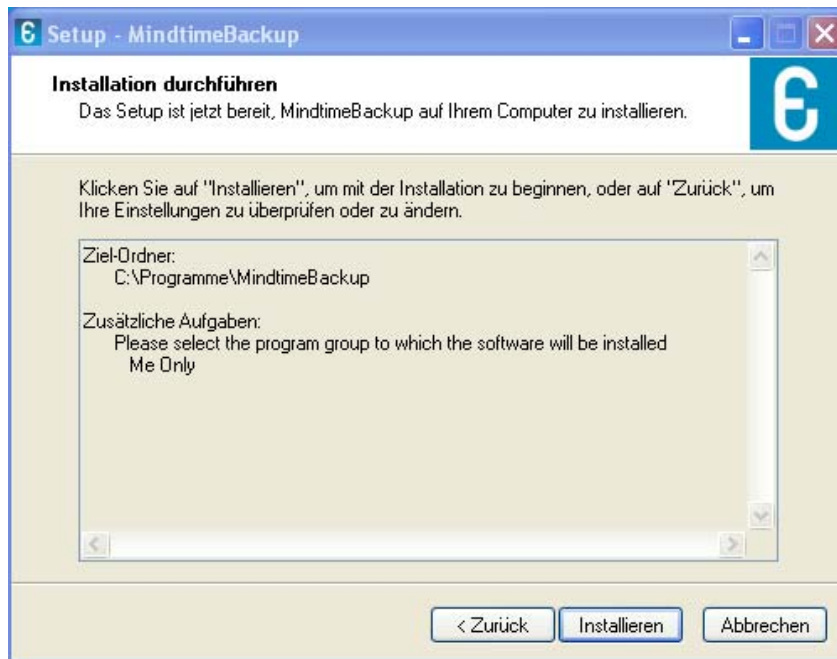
Setup - MindtimeBackup

Installation durchführen
Das Setup ist jetzt bereit, MindtimeBackup auf Ihrem Computer zu installieren.

Klicken Sie auf "Installieren", um mit der Installation zu beginnen, oder auf "Zurück", um Ihre Einstellungen zu überprüfen oder zu ändern.

Ziel-Ordner:
C:\Programme\MindtimeBackup

Zusätzliche Aufgaben:
Please select the program group to which the software will be installed
Me Only

< Zurück
Installieren
Abbrechen